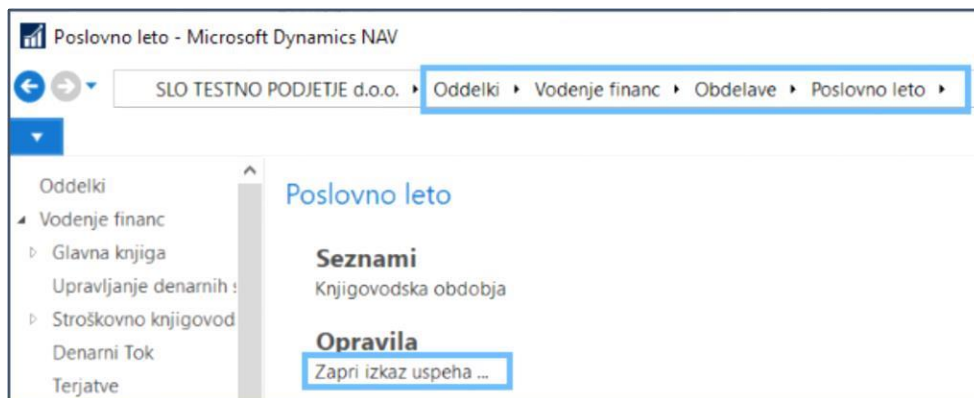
Poslovno leto - Microsoft Dynamics NAV

SLO TESTNO PODJETJE d.o.o. ▸ Oddelki ▸ Vodenje financ ▸ Obdelave ▸ Poslovno leto ▸

Oddelki
Vodenje financ
Glavna knjiga
Upravljanje denarnih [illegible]
Stroškovno knjigovod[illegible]
Denarni Tok
Terjatve

Poslovno leto

Seznami
Knjigovodska obdobja

Opravila
Zapri izkaz uspeha ...